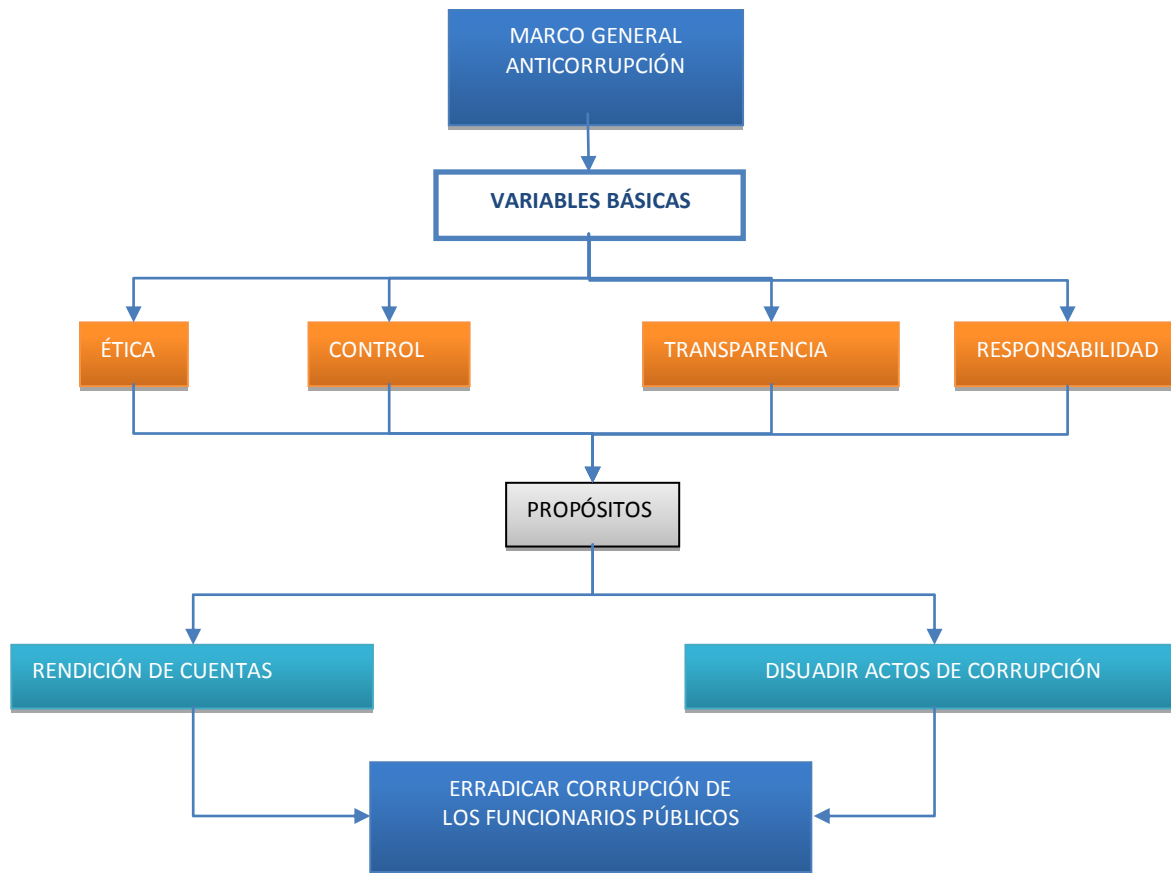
MARCO GENERAL ANTICORRUPCIÓN

VARIABLES BÁSICAS

ÉTICA

CONTROL

TRANSPARENCIA

RESPONSABILIDAD

PROPÓSITOS

RENDICIÓN DE CUENTAS

DISUADIR ACTOS DE CORRUPCIÓN

ERRADICAR CORRUPCIÓN DE LOS FUNCIONARIOS PÚBLICOS